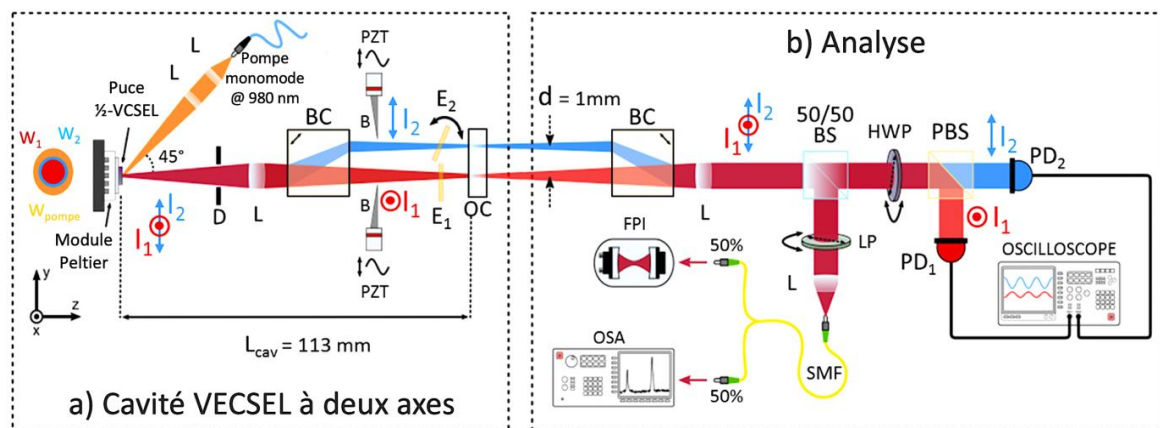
b) Analyse

L
L
Pompe monomode @ 980 nm
PZT
Puce ½-VCSEL
$W_1$
$W_2$
$W_{pompe}$
45°
Module Peltier
BC
B
$I_2$
$E_2$
$E_1$
B
$I_1$
D
L
OC
$I_1$
$I_2$
PZT
y
z
x
$L_{cav}$ = 113 mm
a) Cavité VECSEL à deux axes

d = 1mm
BC
$I_2$
$I_1$
50/50 BS
HWP
PBS
$I_2$
$PD_2$
L
FPI
50%
LP
$I_1$
$PD_1$
OSCILLOSCOPE
L
OSA
SMF
50%